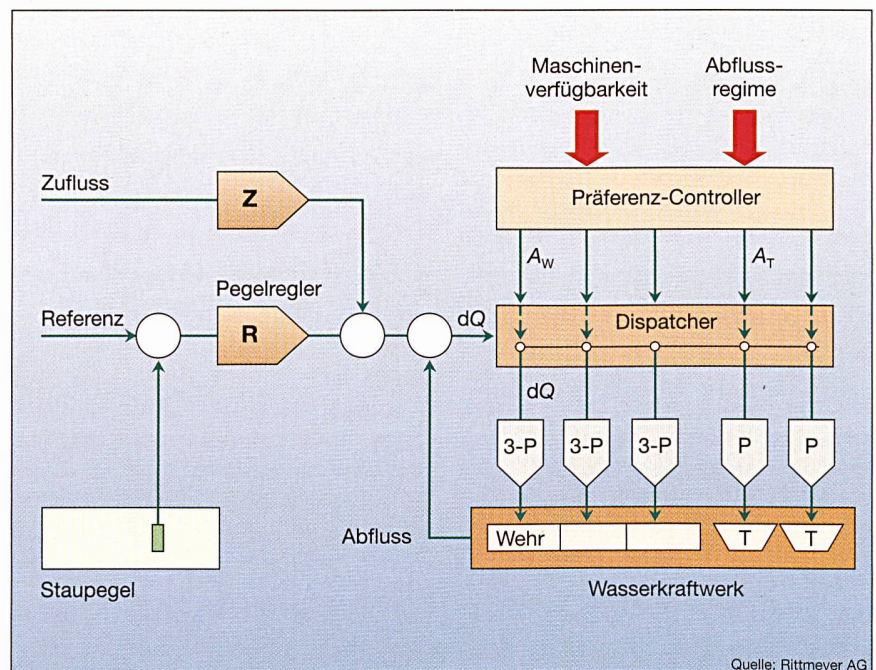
Maschinenverfügbarkeit

Abflussregime

Zufluss

Z

Präferenz-Controller

$A_W$

$A_T$

Pegelregler

Referenz

R

$dQ$

Dispatcher

$dQ$

3-P

3-P

3-P

P

P

Abfluss

Wehr

T

T

Staupegel

Wasserkraftwerk

Quelle: Rittmeyer AG